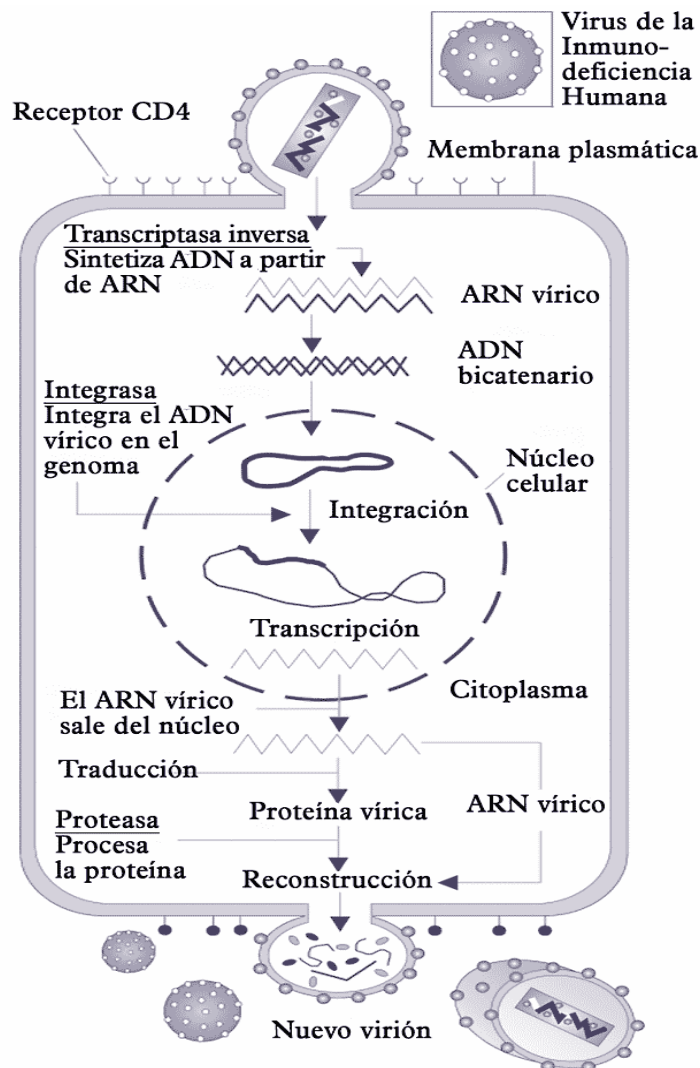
Virus de la Inmunodeficiencia Humana

Receptor CD4

Membrana plasmática

Transcriptasa inversa
Sintetiza ADN a partir de ARN

ARN vírico

ADN bicatenario

Integrasa
Integra el ADN vírico en el genoma

Núcleo celular

Integración

Transcripción

El ARN vírico sale del núcleo

Citoplasma

Traducción

Proteína vírica

ARN vírico

Proteasa
Procesa la proteína

Reconstrucción

Nuevo virión